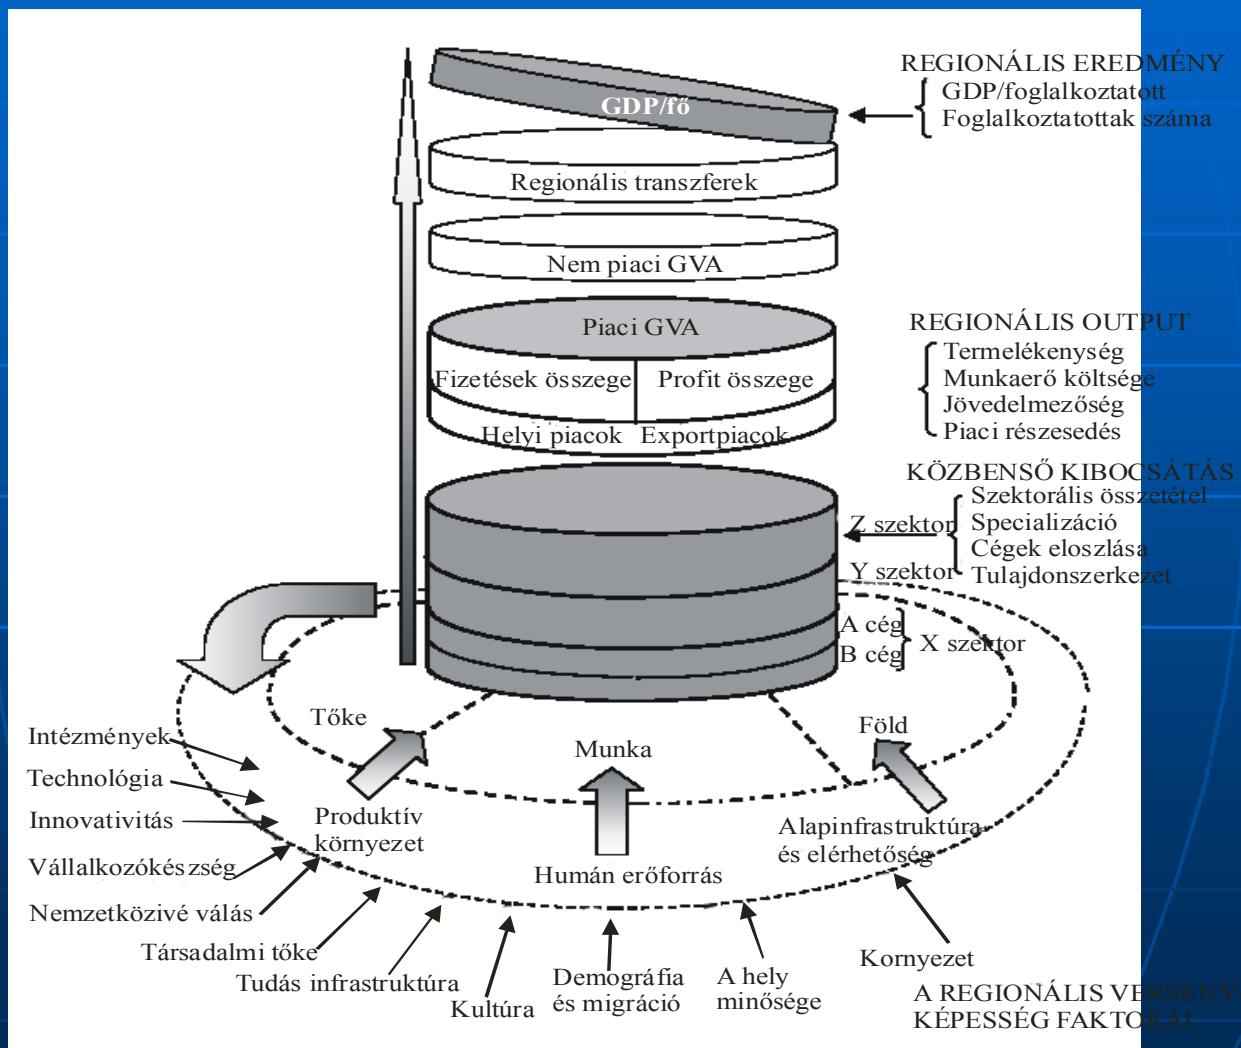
GDP/fő

REGIONÁLIS EREDMÉNY
GDP/foglalkoztatott
Foglalkoztatottak száma

Regionális transzferek

Nem piaci GVA

Piaci GVA
Fizetések összege
Profit összege
Helyi piacok
Exportpiacok

REGIONÁLIS OUTPUT
Termelékenység
Munkaerő költsége
Jövedelmezőség
Piaci részesedés

KÖZBENSŐ KIBOCSÁTÁS
Szektorális összetétel
Specializáció
Cégek eloszlása
Tulajdonszerkezet

Z szektor
Y szektor
A cég
B cég
X szektor

Tőke
Munka
Föld

Intézmények
Technológia
Innovativitás
Vállalkozókészség
Nemzetközivé válás
Társadalmi tőke
Tudás infrastruktúra
Kultúra
Demográfia és migráció
A hely minősége
Kornyezet

Produktív környezet
Humán erőforrás
Alapinfrastruktúra és elérhetőség

A REGIONÁLIS VERSENY KÉPESSÉG FAKTORAI